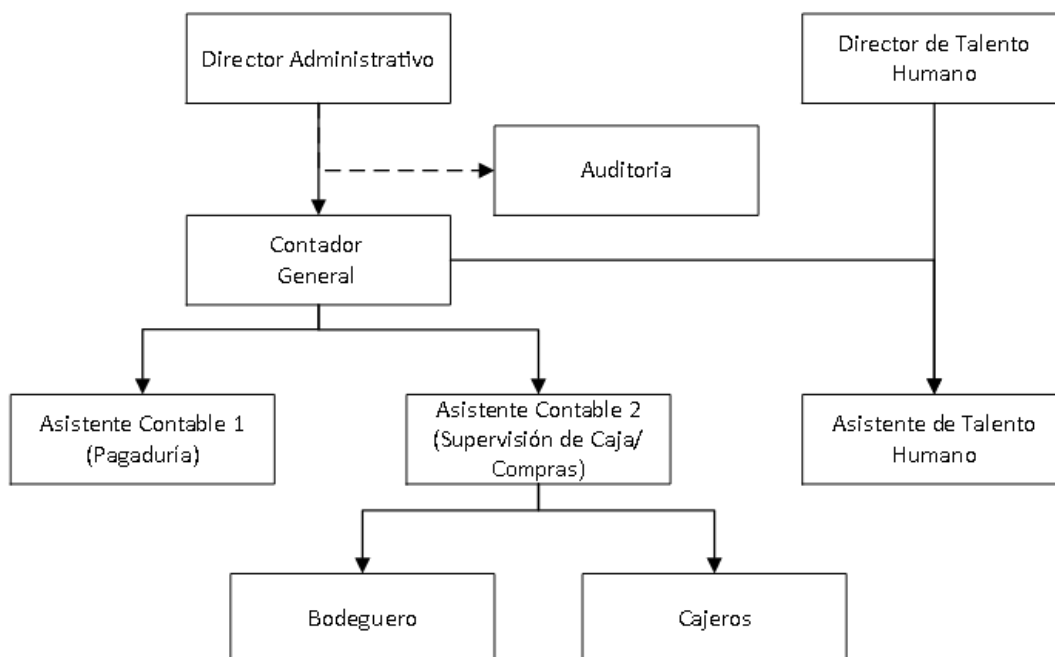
Director Administrativo

Director de Talento Humano

Auditoria

Contador General

Asistente Contable 1 (Pagaduría)

Asistente Contable 2 (Supervisión de Caja/ Compras)

Asistente de Talento Humano

Bodeguero

Cajeros